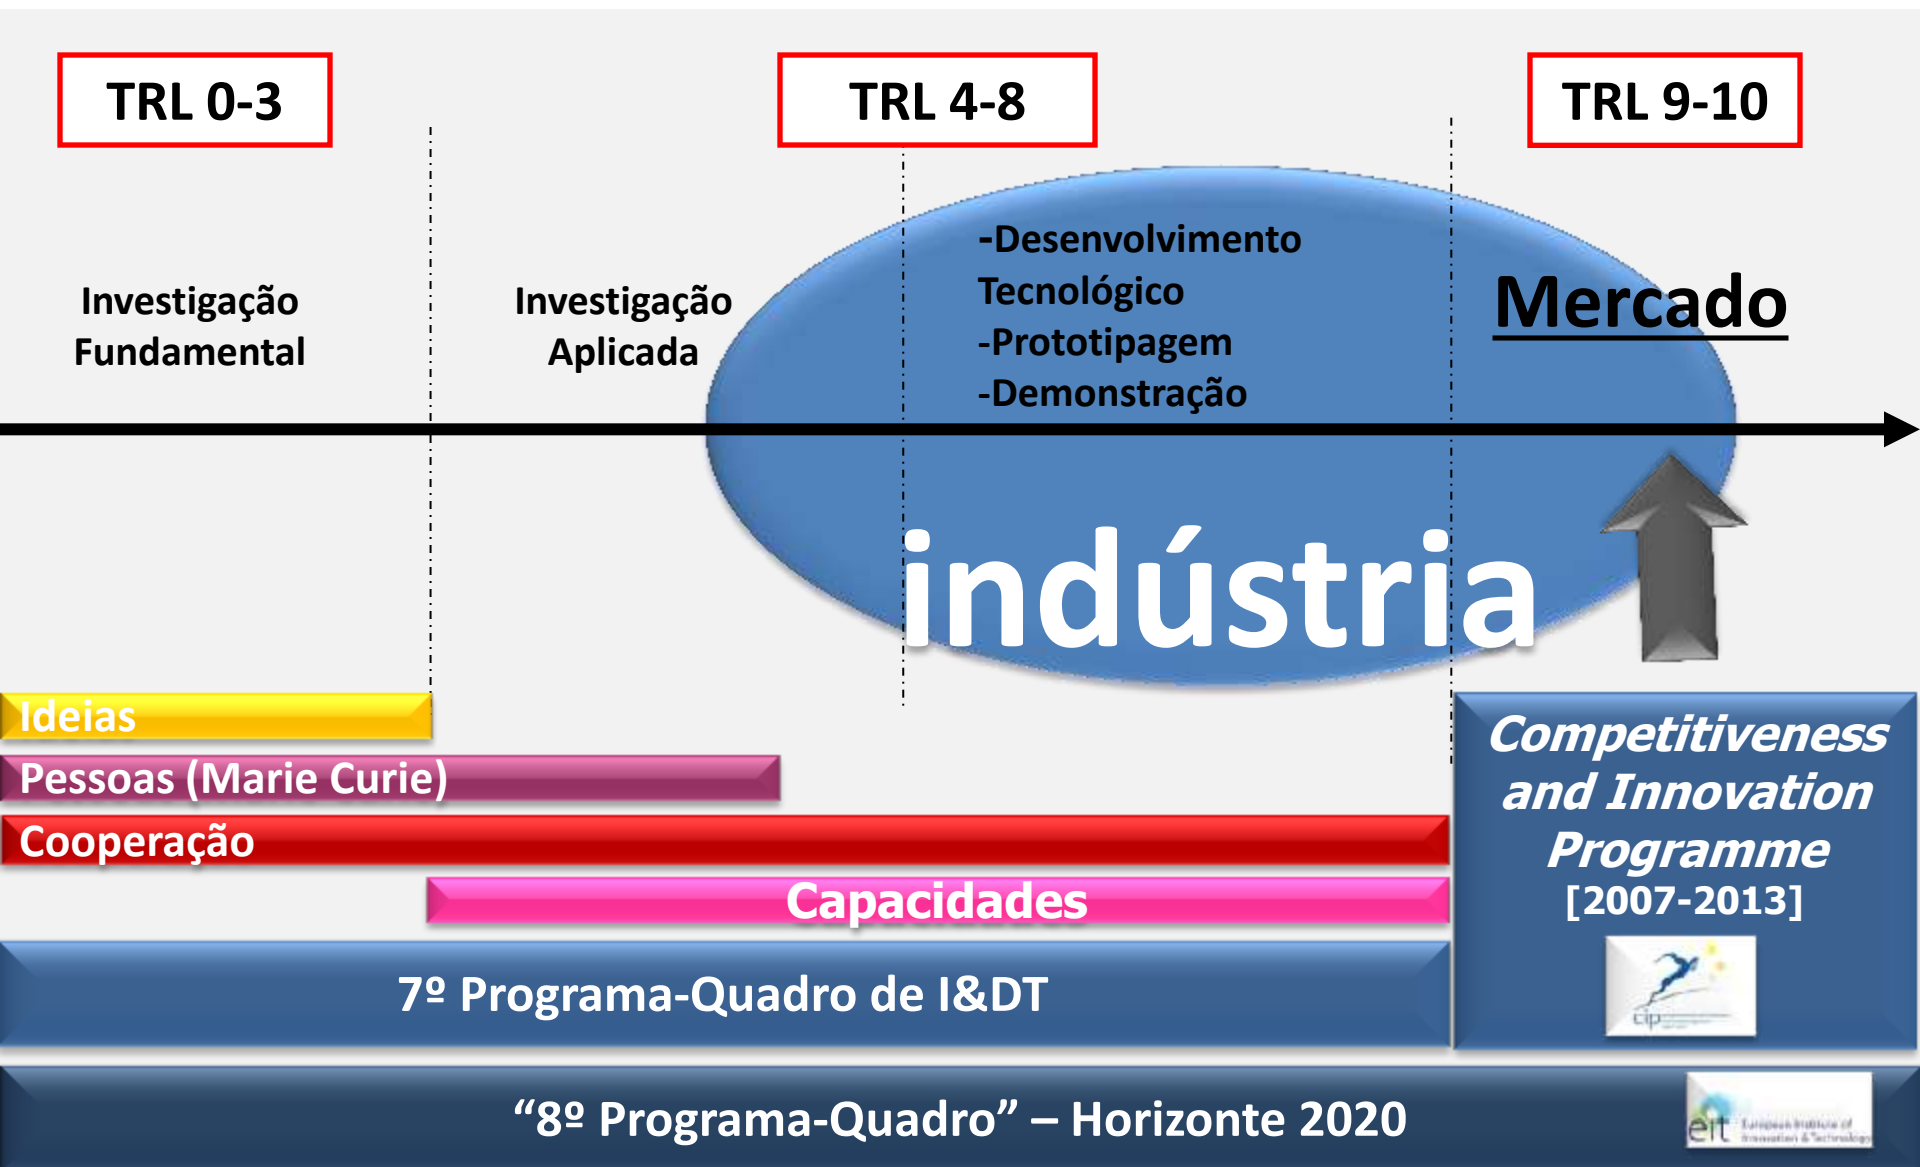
TRL 0-3

TRL 4-8

TRL 9-10

Investigação Fundamental

Investigação Aplicada

-Desenvolvimento Tecnológico
-Prototipagem
-Demonstração

Mercado

indústria

Ideias

Pessoas (Marie Curie)

Cooperação

Capacidades

7º Programa-Quadro de I&DT

Competitiveness and Innovation Programme
[2007-2013]

cip

“8º Programa-Quadro” – Horizonte 2020

eit European Institute of Innovation & Technology